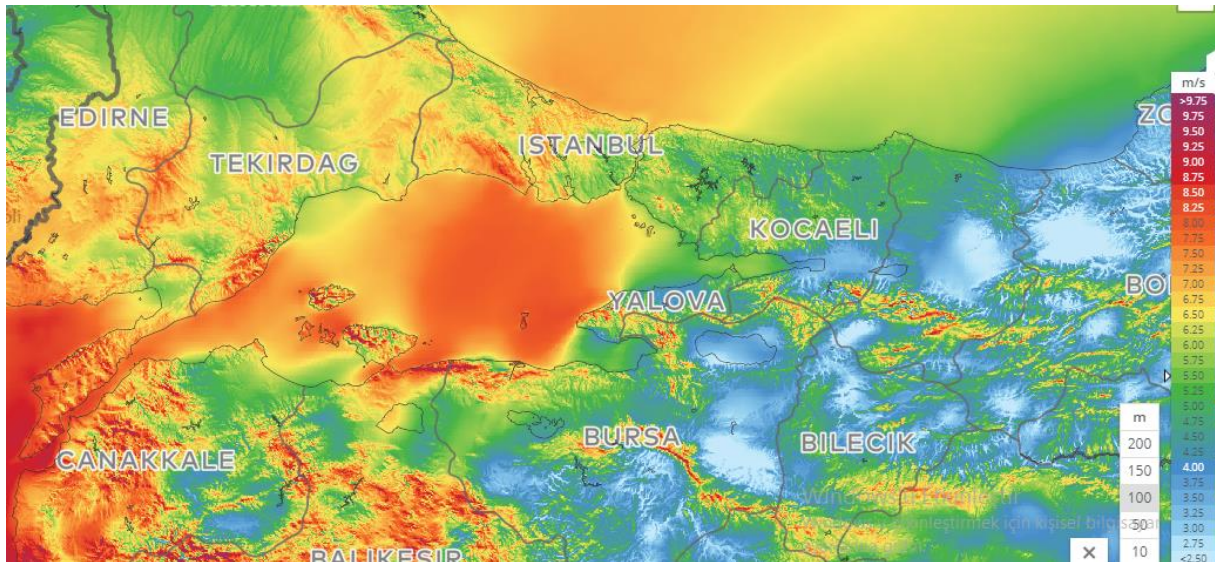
EDIRNE
TEKIRDAG
ISTANBUL
KOCAELI
YALOVA
BURSA
BILECIK
CANAKKALE
BALIKESIR
ZO
BO

m/s
>9.75
9.75
9.50
9.25
9.00
8.75
8.50
8.25
8.00
7.75
7.50
7.25
7.00
6.75
6.50
6.25
6.00
5.75
5.50
5.25
5.00
4.75
4.50
4.25
4.00
3.75
3.50
3.25
3.00
2.75
<2.50

m
200
150
100
50
10

×

Windows'u Etkinleştir
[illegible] etkinleştirmek için kişisel bilgisayar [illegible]